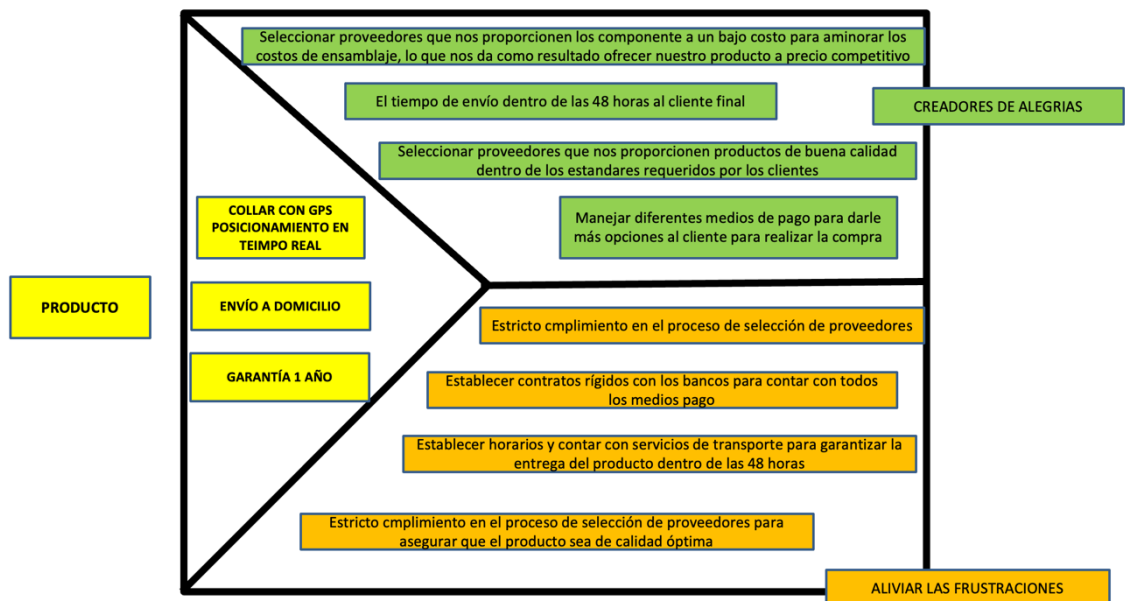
Seleccionar proveedores que nos proporcionen los componente a un bajo costo para aminorar los costos de ensamblaje, lo que nos da como resultado ofrecer nuestro producto a precio competitivo

El tiempo de envío dentro de las 48 horas al cliente final

CREADORES DE ALEGRIAS

Seleccionar proveedores que nos proporcionen productos de buena calidad dentro de los estandares requeridos por los clientes

COLLAR CON GPS POSICIONAMIENTO EN TEIMPO REAL

Manejar diferentes medios de pago para darle más opciones al cliente para realizar la compra

PRODUCTO

ENVÍO A DOMICILIO

Estricto cmplimiento en el proceso de selección de proveedores

GARANTÍA 1 AÑO

Establecer contratos rígidos con los bancos para contar con todos los medios pago

Establecer horarios y contar con servicios de transporte para garantizar la entrega del producto dentro de las 48 horas

Estricto cmplimiento en el proceso de selección de proveedores para asegurar que el producto sea de calidad óptima

ALIVIAR LAS FRUSTRACIONES